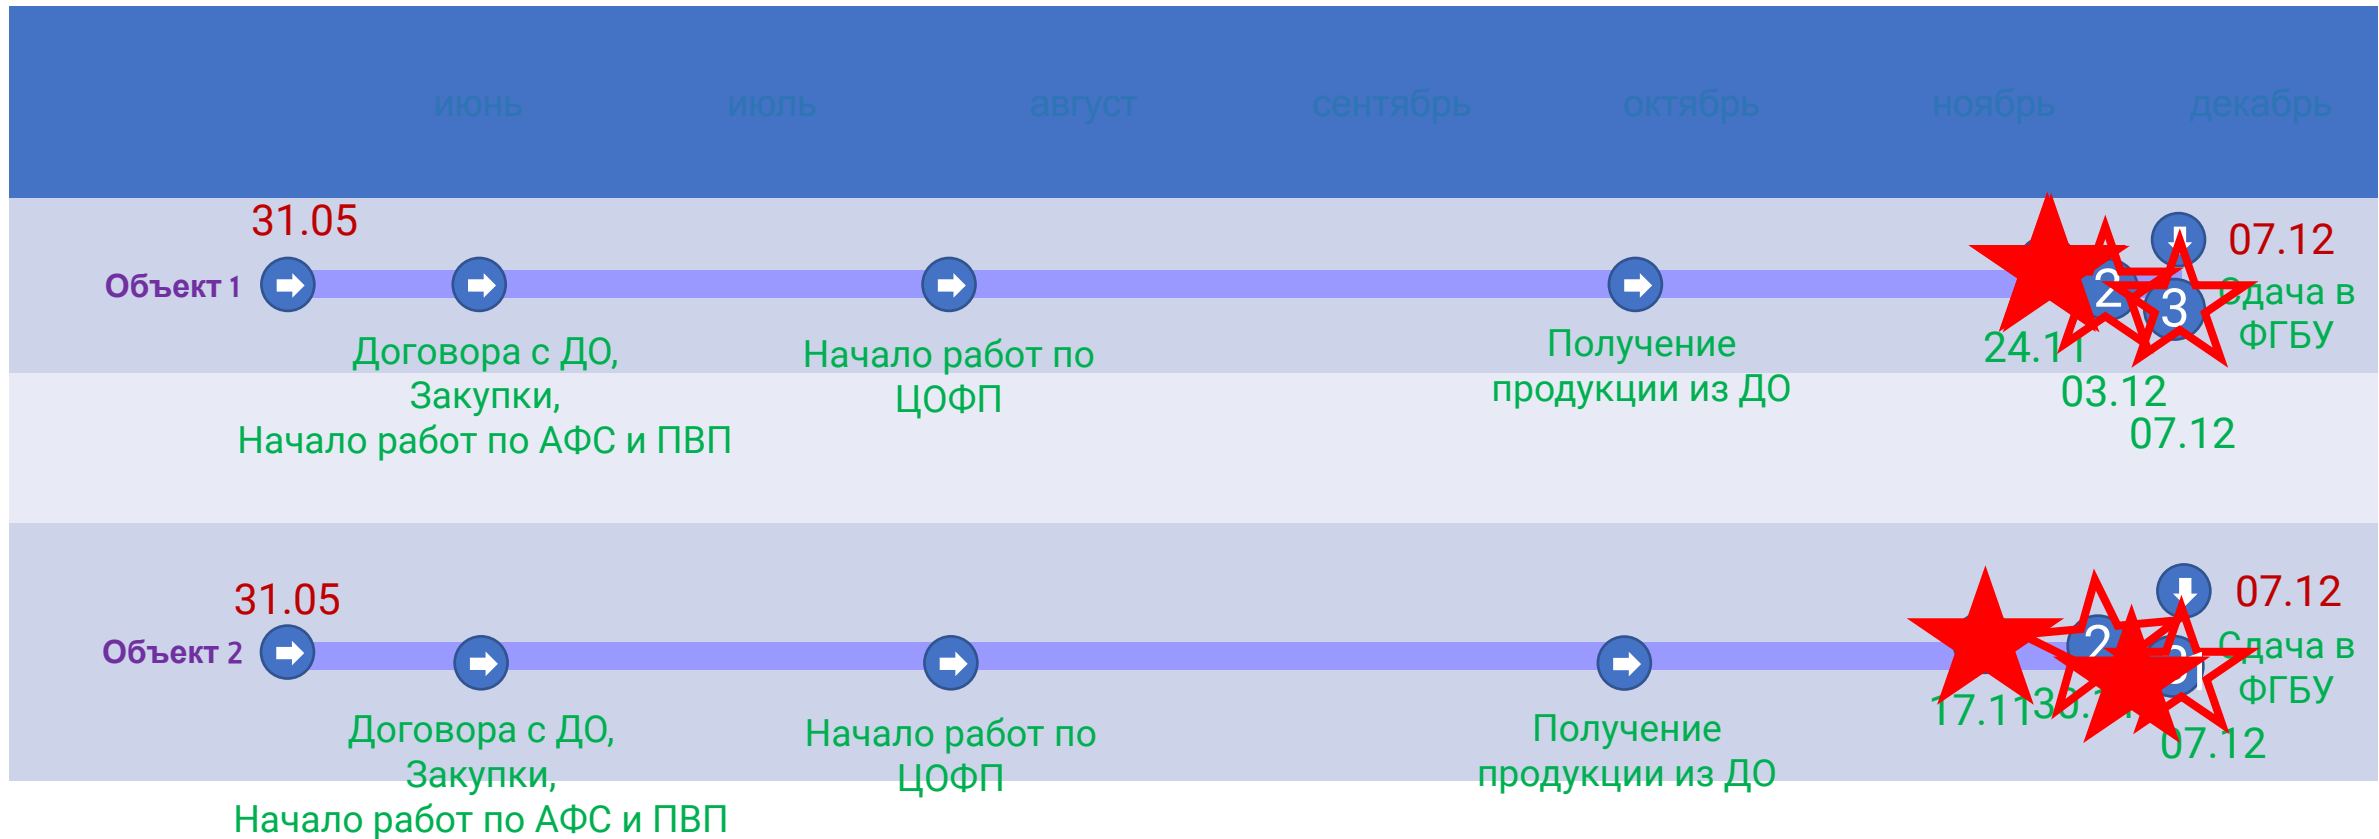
июнь июль август сентябрь октябрь ноябрь декабрь

31.05

Объект 1

Договора с ДО,
Закупки,
Начало работ по АФС и ПВП

Начало работ по ЦОФП

Получение продукции из ДО

2

3

24.11

03.12

07.12

07.12

Сдача в ФГБУ

31.05

Объект 2

Договора с ДО,
Закупки,
Начало работ по АФС и ПВП

Начало работ по ЦОФП

Получение продукции из ДО

2

17.11

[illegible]

07.12

07.12

Сдача в ФГБУ